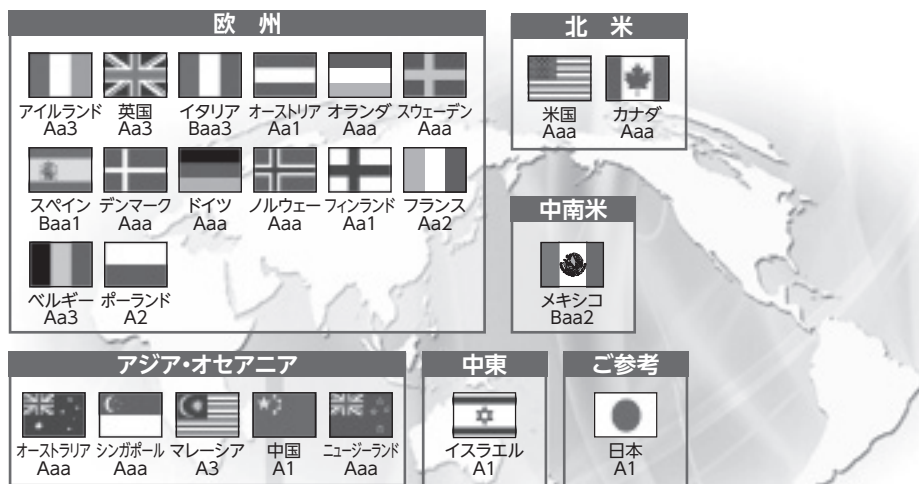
欧州

アイルランド Aa3
英国 Aa3
イタリア Baa3
オーストリア Aa1
オランダ Aaa
スウェーデン Aaa

スペイン Baa1
デンマーク Aaa
ドイツ Aaa
ノルウェー Aaa
フィンランド Aa1
フランス Aa2

ベルギー Aa3
ポーランド A2

北米

米国 Aaa
カナダ Aaa

中南米

メキシコ Baa2

アジア・オセアニア

オーストラリア Aaa
シンガポール Aaa
マレーシア A3
中国 A1
ニュージーランド Aaa

中東

イスラエル A1

ご参考

日本 A1